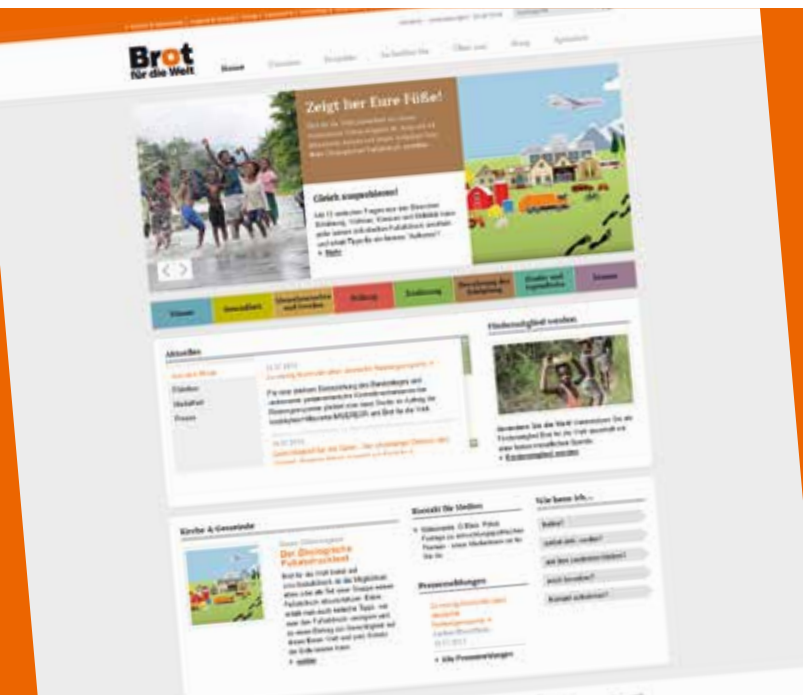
Brot für die Welt

Home

Zeigt her Eure Füße!

Gleich ausprobieren!

Mehr

Wasser

Gesundheit

Menschenrechte und Frieden

Bildung

Ernährung

Bewahrung der Schöpfung

Kinder und Jugendliche

Frauen

Aktuelles

Aktuelle Meldungen

Pressemitteilungen

Förderer

Mediathek

Presse

Förderungsmitglied werden

Förderungsmitglied werden

Kirche & Gemeinde

Der ökologische Fußabdruck

mehr

Kontakt für Medien

Pressemeldungen

Alle Pressemeldungen

Wir beten für...